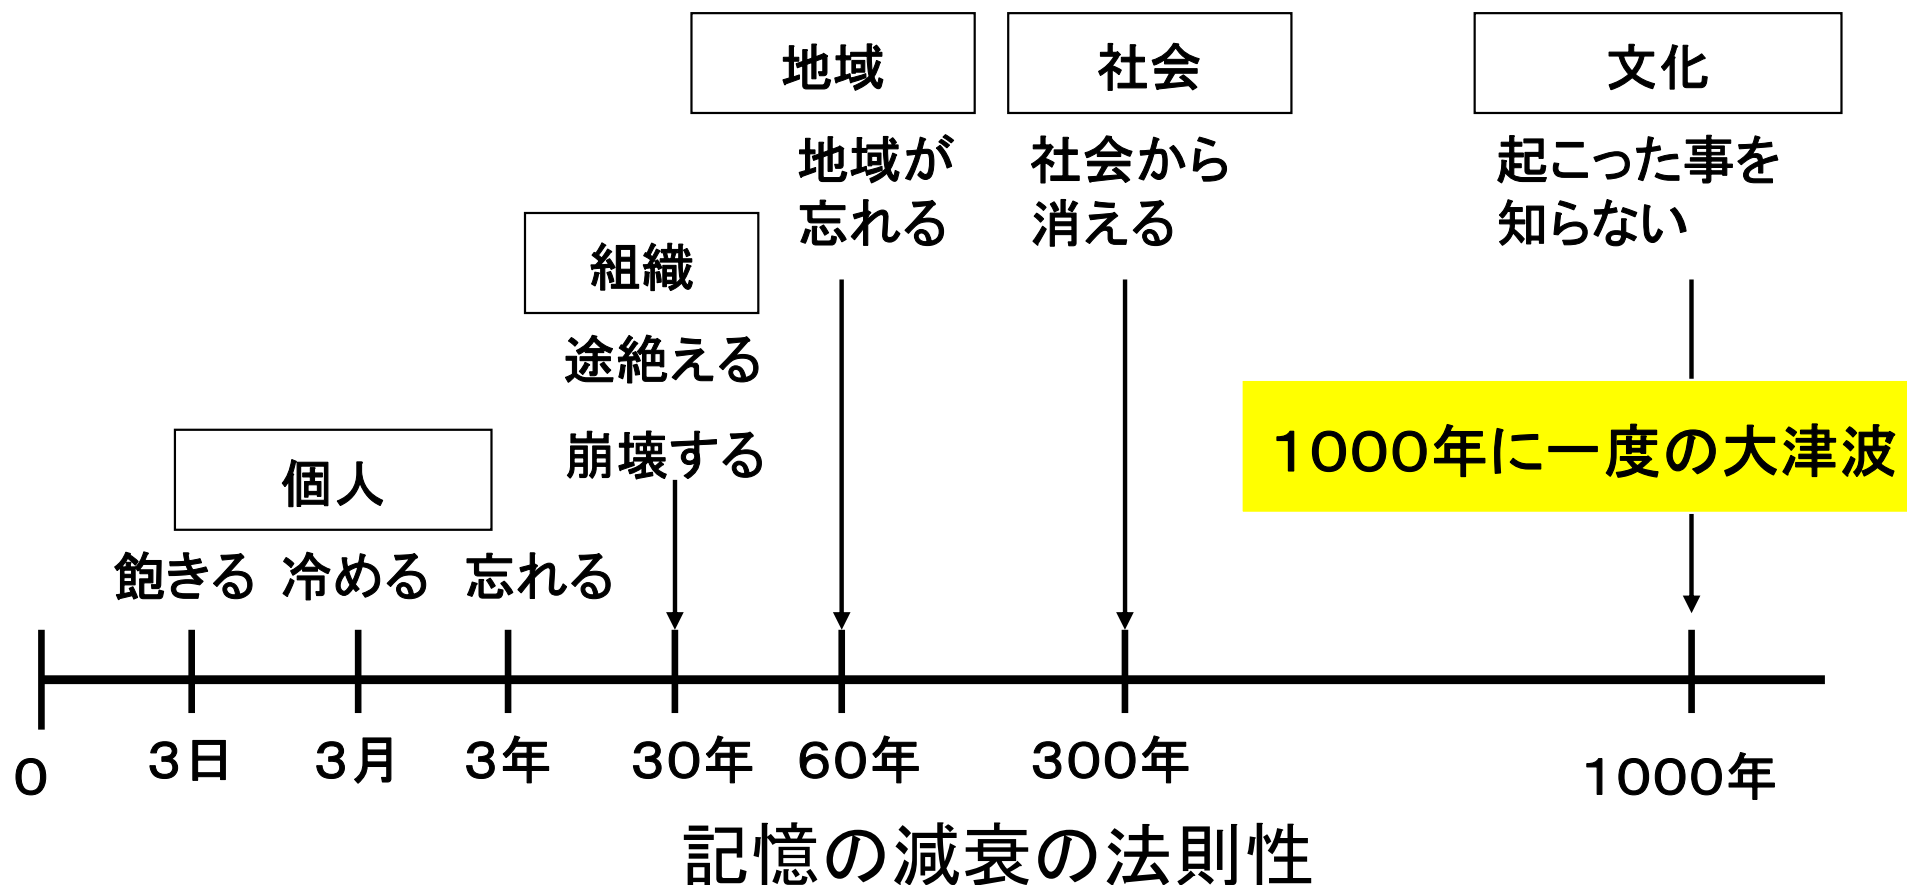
地域

社会

文化

地域が忘れる

社会から消える

起こった事を知らない

組織

途絶える

崩壊する

1000年に一度の大津波

個人

飽きる　冷める　忘れる

0　3日　3月　3年　30年　60年　300年　1000年

記憶の減衰の法則性